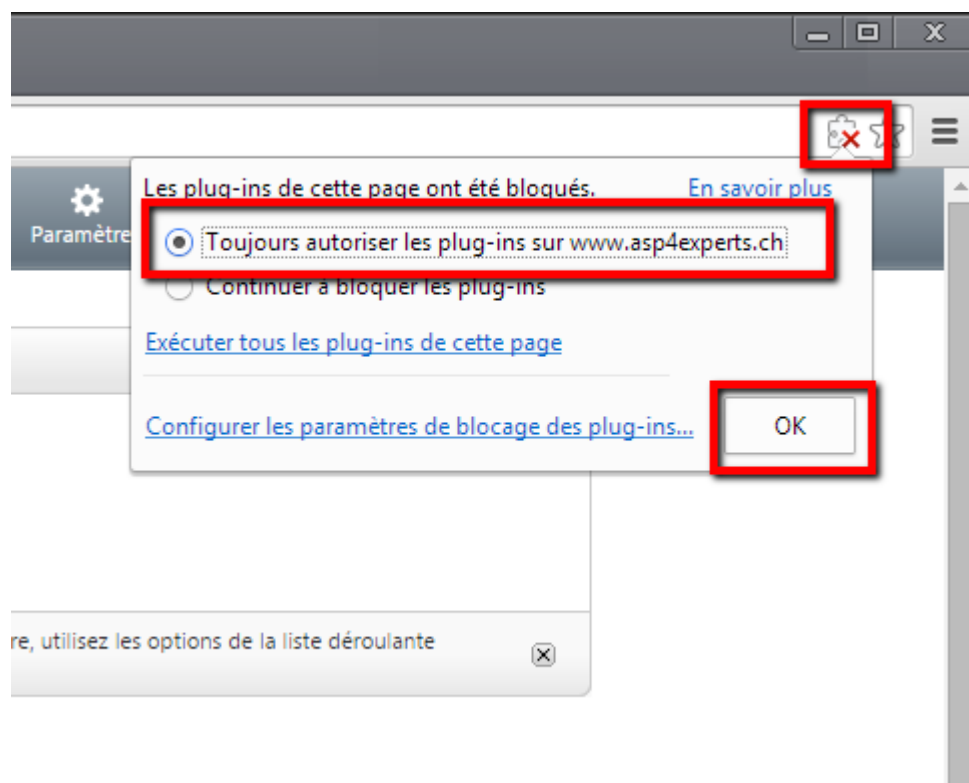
Paramètre

Les plug-ins de cette page ont été bloqués. En savoir plus

Toujours autoriser les plug-ins sur www.asp4experts.ch

Continuer à bloquer les plug-ins

Exécuter tous les plug-ins de cette page

Configurer les paramètres de blocage des plug-ins... OK

re, utilisez les options de la liste déroulante